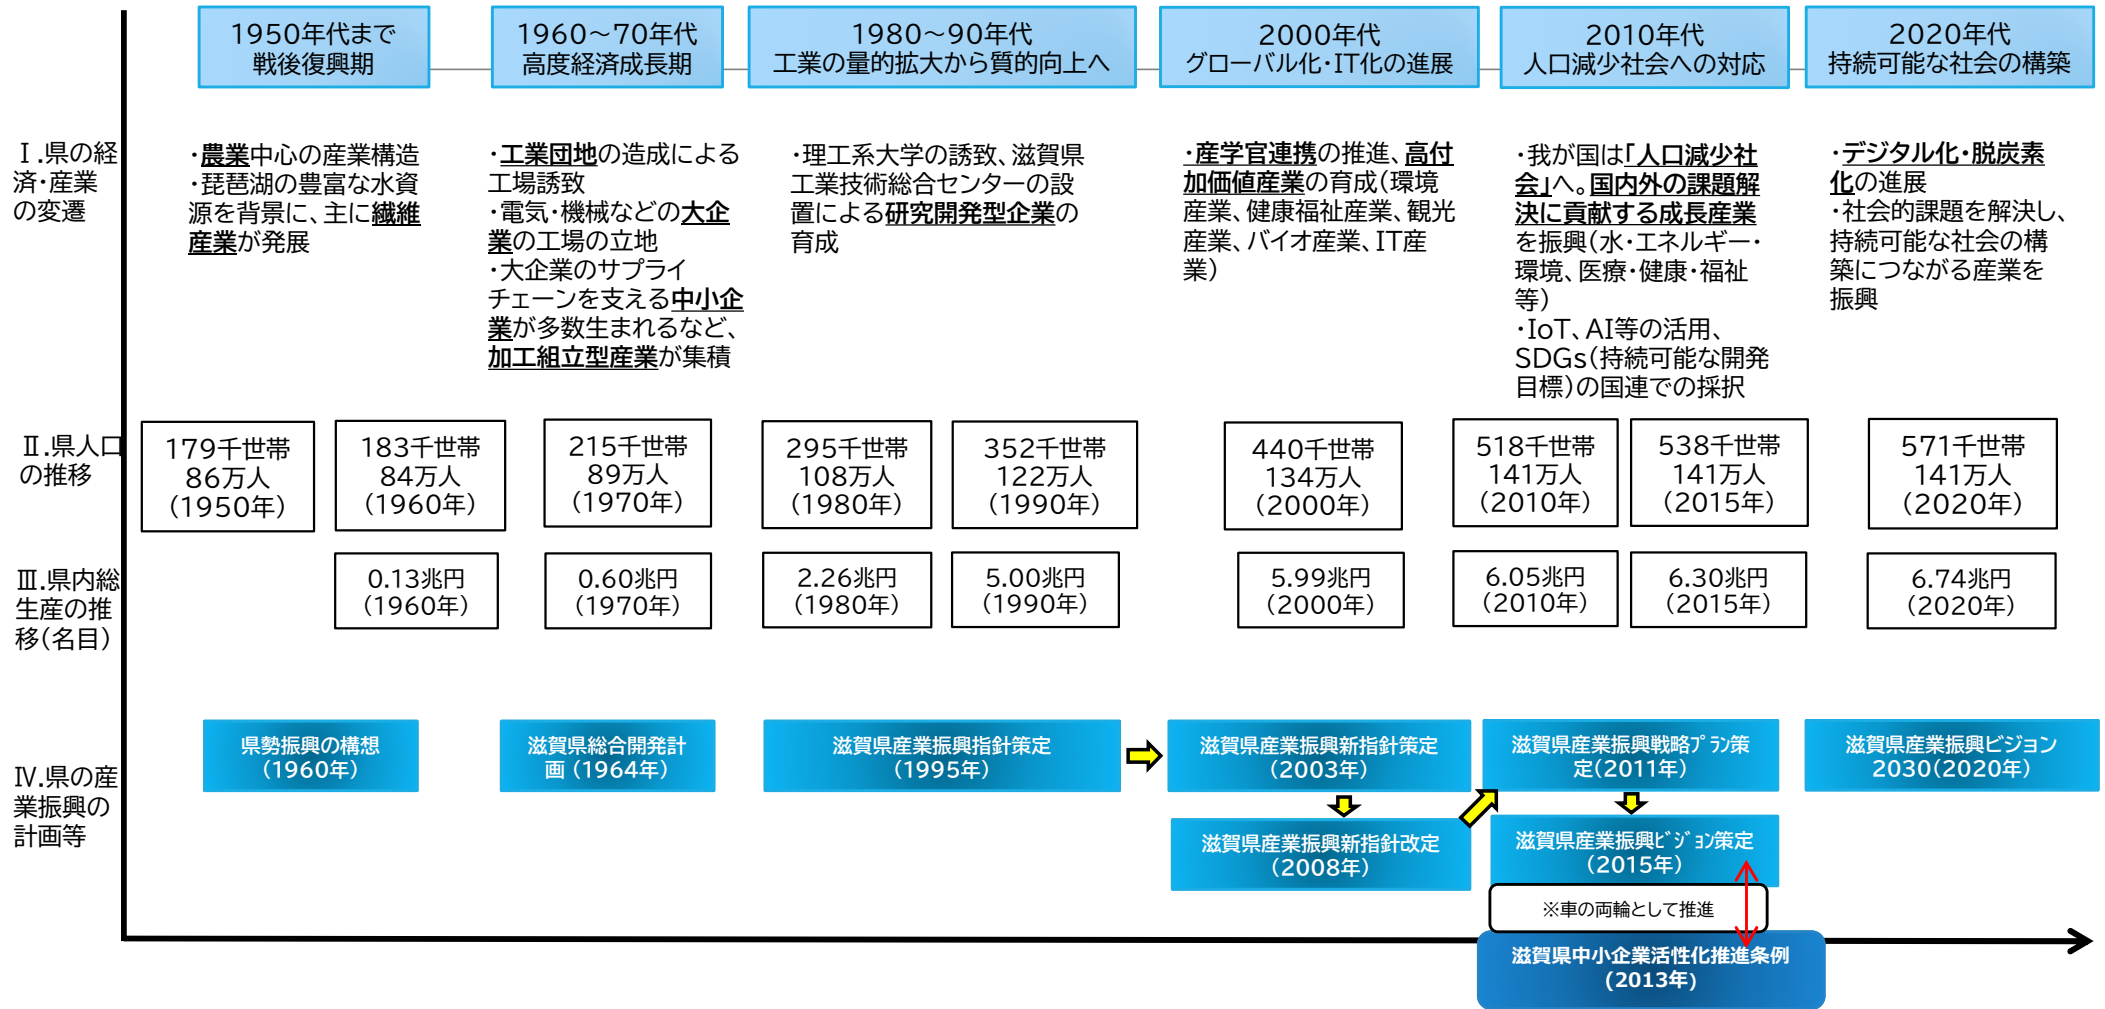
1950年代まで
戦後復興期

1960～70年代
高度経済成長期

1980～90年代
工業の量的拡大から質的向上へ

2000年代
グローバル化･IT化の進展

2010年代
人口減少社会への対応

2020年代
持続可能な社会の構築

Ⅰ.県の経済･産業の変遷

･農業中心の産業構造
･琵琶湖の豊富な水資源を背景に、主に繊維産業が発展

･工業団地の造成による工場誘致
･電気･機械などの大企業の工場の立地
･大企業のサプライチェーンを支える中小企業が多数生まれるなど、加工組立型産業が集積

･理工系大学の誘致、滋賀県工業技術総合センターの設置による研究開発型企業の育成

･産学官連携の推進、高付加価値産業の育成(環境産業、健康福祉産業、観光産業、バイオ産業、IT産業)

･我が国は「人口減少社会」へ。国内外の課題解決に貢献する成長産業を振興(水･エネルギー･環境、医療･健康･福祉等)
･IoT、AI等の活用、SDGs(持続可能な開発目標)の国連での採択

･デジタル化･脱炭素化の進展
･社会的課題を解決し、持続可能な社会の構築につながる産業を振興

Ⅱ.県人口の推移

| 179千世帯 86万人 (1950年) | 183千世帯 84万人 (1960年) | 215千世帯 89万人 (1970年) | 295千世帯 108万人 (1980年) | 352千世帯 122万人 (1990年) | 440千世帯 134万人 (2000年) | 518千世帯 141万人 (2010年) | 538千世帯 141万人 (2015年) | 571千世帯 141万人 (2020年) |
|---|---|---|---|---|---|---|---|---|

Ⅲ.県内総生産の推移(名目)

| 0.13兆円 (1960年) | 0.60兆円 (1970年) | 2.26兆円 (1980年) | 5.00兆円 (1990年) | 5.99兆円 (2000年) | 6.05兆円 (2010年) | 6.30兆円 (2015年) | 6.74兆円 (2020年) |
|---|---|---|---|---|---|---|---|

Ⅳ.県の産業振興の計画等

県勢振興の構想 (1960年)

滋賀県総合開発計画 (1964年)

滋賀県産業振興指針策定 (1995年)

滋賀県産業振興新指針策定 (2003年)

滋賀県産業振興新指針改定 (2008年)

滋賀県産業振興戦略ﾌﾟﾗﾝ策定(2011年)

滋賀県産業振興ﾋﾞｼﾞｮﾝ策定 (2015年)

滋賀県産業振興ビジョン2030(2020年)

※車の両輪として推進

滋賀県中小企業活性化推進条例 (2013年)